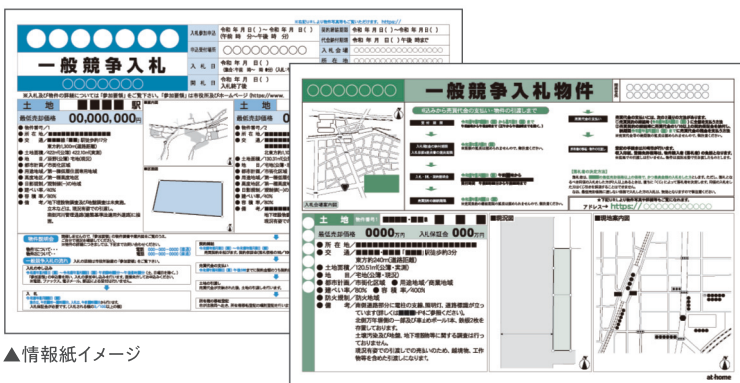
一般競争入札

入札参加申請　令和　年　月　日（　）～令和　年　月　日（　）
申込受付期間　令和　年　月　日（　）
入札　令和　年　月　日（　）
開札　令和　年　月　日（　）

入札会場
開札会場

※入札及び物件の詳細については「参加要領」をご覧下さい。「参加要領」は市役所及びホームページ https://www.

土地　駅
最低売却価格　00,000,000円

物件番号
所在地
交通
土地面積
地目
都市計画
用途地域
建ぺい率
防火指定

一般競争入札物件

最低売却価格　0000万円　入札保証金　000万円

土地　物件番号
所在地
交通　東方約240m(道路距離)
土地面積　120.51㎡(公簿・実測)
地目　宅地(公簿・現況)
都市計画　市街化区域
用途地域　商業地域
建ぺい率　80%
容積率　600%
防火地域　防火地域
備考

at home

▲情報紙イメージ